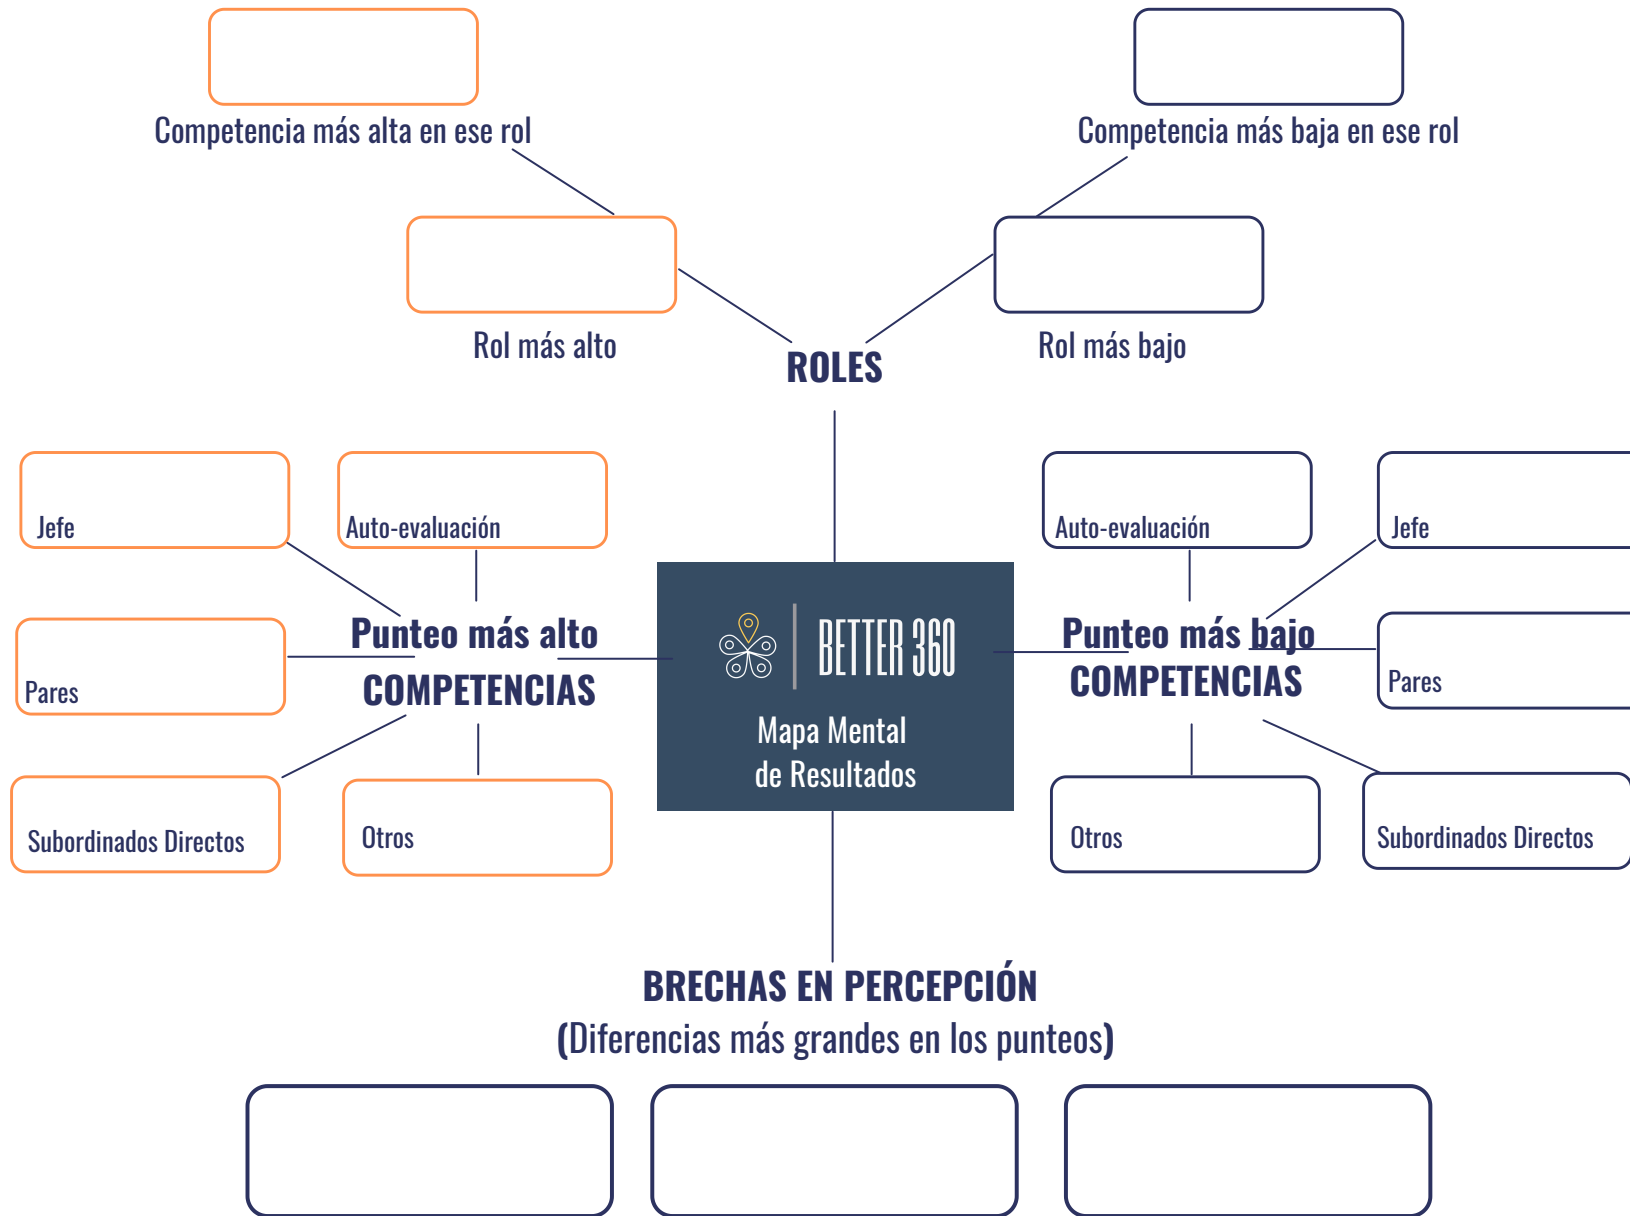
Competencia más alta en ese rol

Competencia más baja en ese rol

Rol más alto

ROLES

Rol más bajo

Jefe

Auto-evaluación

Auto-evaluación

Jefe

Punteo más alto
COMPETENCIAS

BETTER 360
Mapa Mental
de Resultados

Punteo más bajo
COMPETENCIAS

Pares

Pares

Subordinados Directos

Otros

Otros

Subordinados Directos

BRECHAS EN PERCEPCIÓN
(Diferencias más grandes en los punteos)